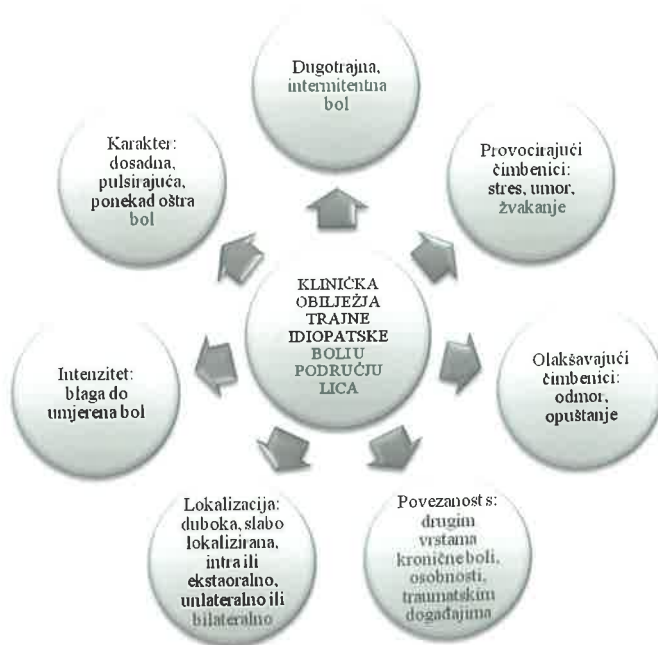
KLINIČKA OBILJEŽJA TRAJNE IDIOPATSKE BOLI U PODRUČJU LICA

Dugotrajna, intermitentna bol

Provocirajući čimbenici: stres, umor, žvakanje

Olakšavajući čimbenici: odmor, opuštanje

Povezanost s: drugim vrstama kronične boli, osobnosti, traumatskim događajima

Lokalizacija: duboka, slabo lokalizirana, intra ili ekstaoralno, unilateralno ili bilateralno

Intenzitet: blaga do umjerena bol

Karakter: dosadna, pulsirajuća, ponekad oštra bol